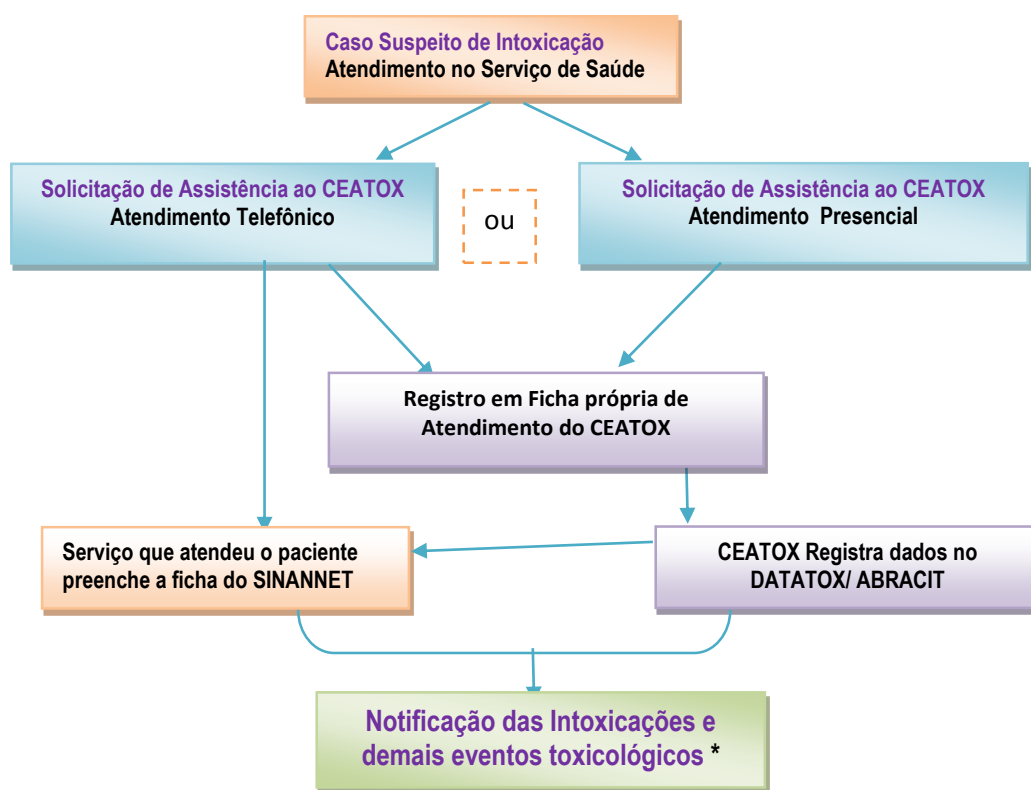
Caso Suspeito de Intoxicação
Atendimento no Serviço de Saúde

Solicitação de Assistência ao CEATOX
Atendimento Telefônico

ou

Solicitação de Assistência ao CEATOX
Atendimento Presencial

Registro em Ficha própria de Atendimento do CEATOX

Serviço que atendeu o paciente preenche a ficha do SINANNET

CEATOX Registra dados no DATATOX/ ABRACIT

Notificação das Intoxicações e demais eventos toxicológicos *